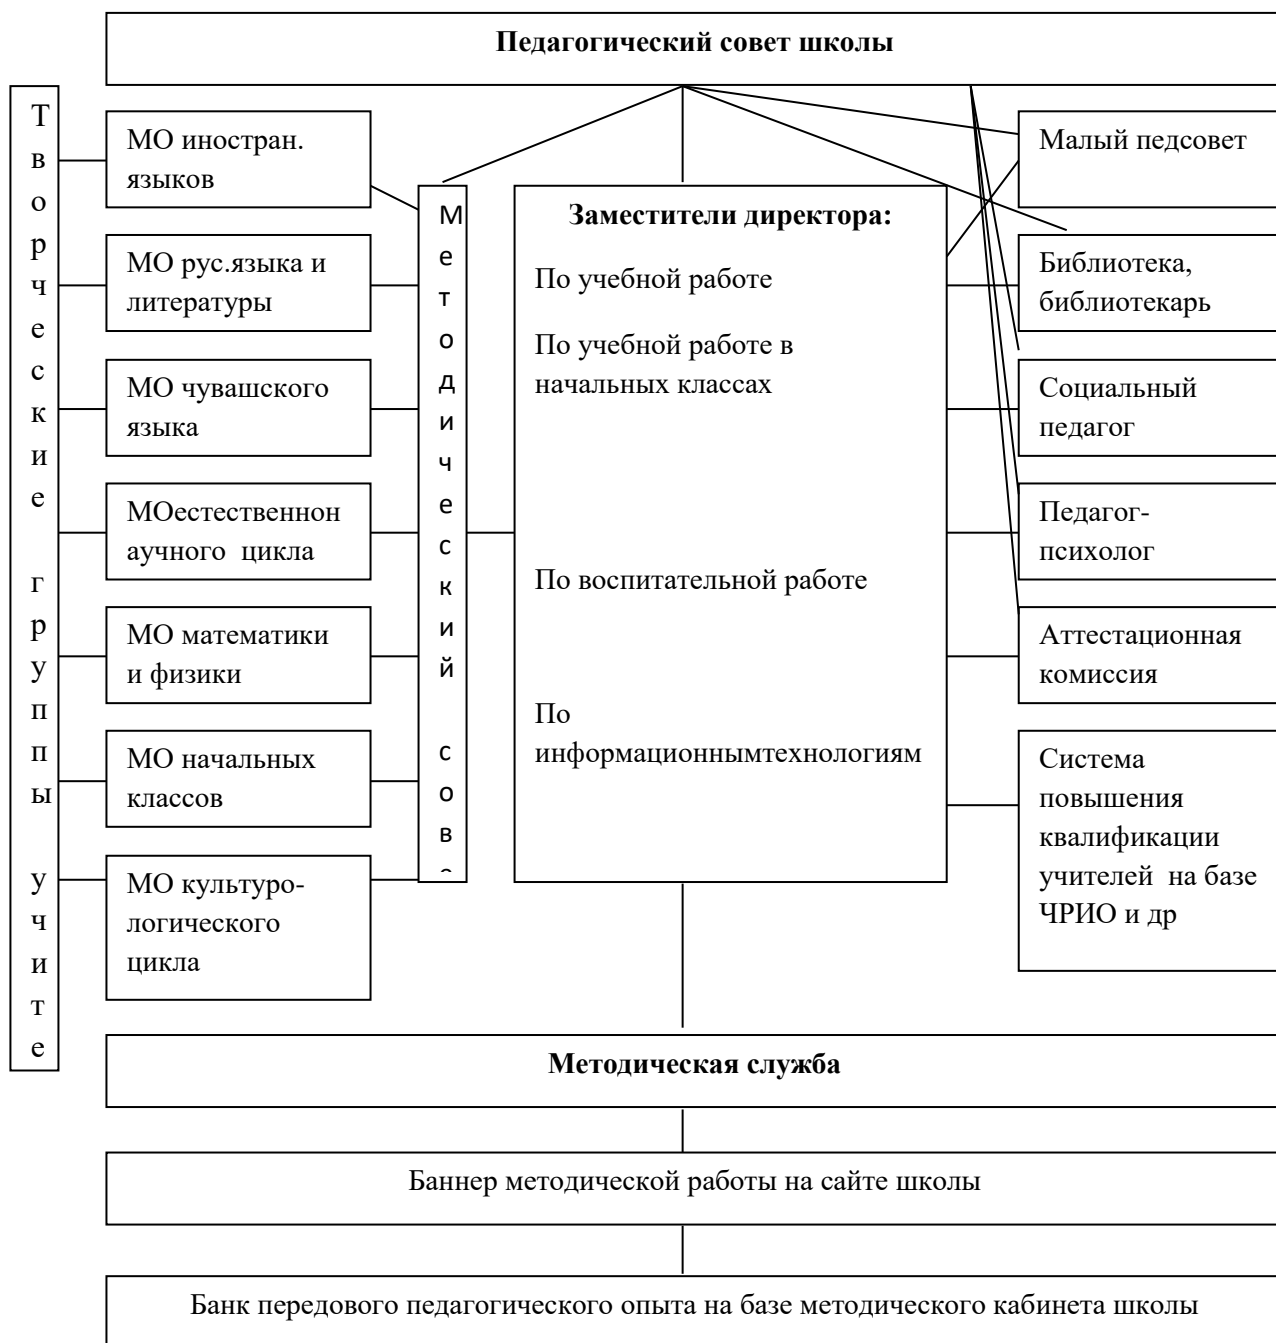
Педагогический совет школы

Т в о р ч е с к и е г р у п п ы у ч и т е

МО иностран. языков

МО рус.языка и литературы

МО чувашского языка

МОестественнонаучного цикла

МО математики и физики

МО начальных классов

МО культурологического цикла

М е т о д и ч е с к и й с о в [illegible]

Заместители директора:

По учебной работе

По учебной работе в начальных классах

По воспитательной работе

По информационнымтехнологиям

Малый педсовет

Библиотека, библиотекарь

Социальный педагог

Педагог-психолог

Аттестационная комиссия

Система повышения квалификации учителей на базе ЧРИО и др

Методическая служба

Баннер методической работы на сайте школы

Банк передового педагогического опыта на базе методического кабинета школы